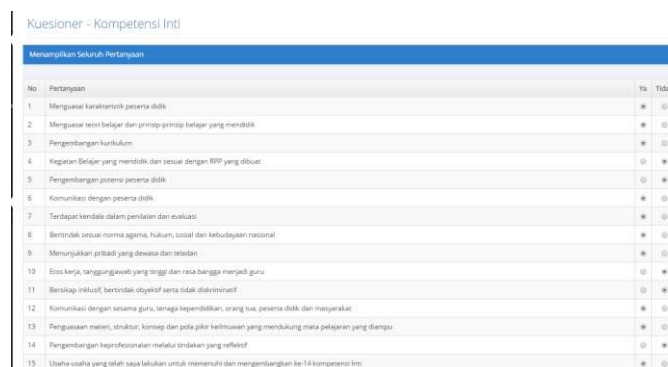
Kuesioner - Kompetensi Inti

Menampilkan Seluruh Pertanyaan

| No | Pertanyaan | Ya | Tida |
|---|---|---|---|
| 1 | Menguasai karakteristik peserta didik | | |
| 2 | Menguasai teori belajar dan prinsip-prinsip belajar yang mendidik | | |
| 3 | Pengembangan kurikulum | | |
| 4 | Kegiatan Belajar yang mendidik dan sesuai dengan RPP yang dibuat | | |
| 5 | Pengembangan potensi peserta didik | | |
| 6 | Komunikasi dengan peserta didik | | |
| 7 | Terdapat kendala dalam penilaian dan evaluasi | | |
| 8 | Bertindak sesuai norma agama, hukum, sosial dan kebudayaan nasional | | |
| 9 | Menunjukkan pribadi yang dewasa dan teladan | | |
| 10 | Etos kerja, tanggungjawab yang tinggi dan rasa bangga menjadi guru | | |
| 11 | Bersikap inklusif, bertindak obyektif serta tidak diskriminatif | | |
| 12 | Komunikasi dengan sesama guru, tenaga kependidikan, orang tua, peserta didik dan masyarakat | | |
| 13 | Penguasaan materi, struktur, konsep dan pola pikir keilmuwan yang mendukung mata pelajaran yang diampu | | |
| 14 | Pengembangan keprofesionalan melalui tindakan yang reflektif | | |
| 15 | Usaha-usaha yang telah saya lakukan untuk memenuhi dan mengembangkan ke-14 kompetensi Inti | | |